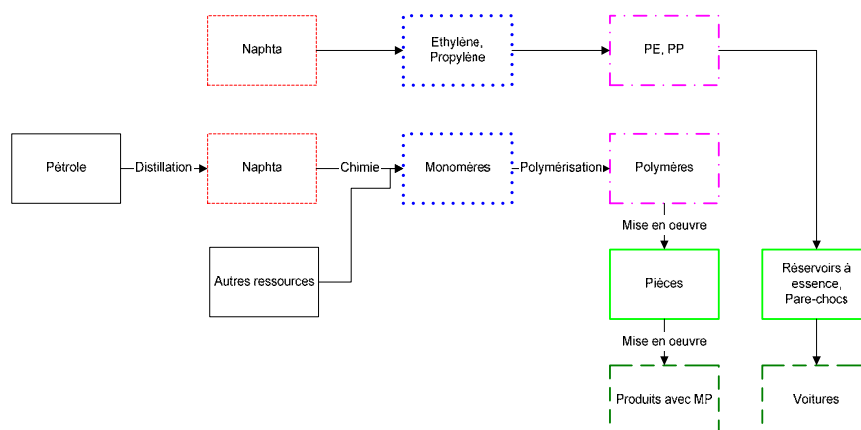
Naphta

Ethylène, Propylène

PE, PP

Pétrole

Distillation

Naphta

Chimie

Monomères

Polymérisation

Polymères

Mise en oeuvre

Autres ressources

Pièces

Réservoirs à essence, Pare-chocs

Mise en oeuvre

Produits avec MP

Voitures